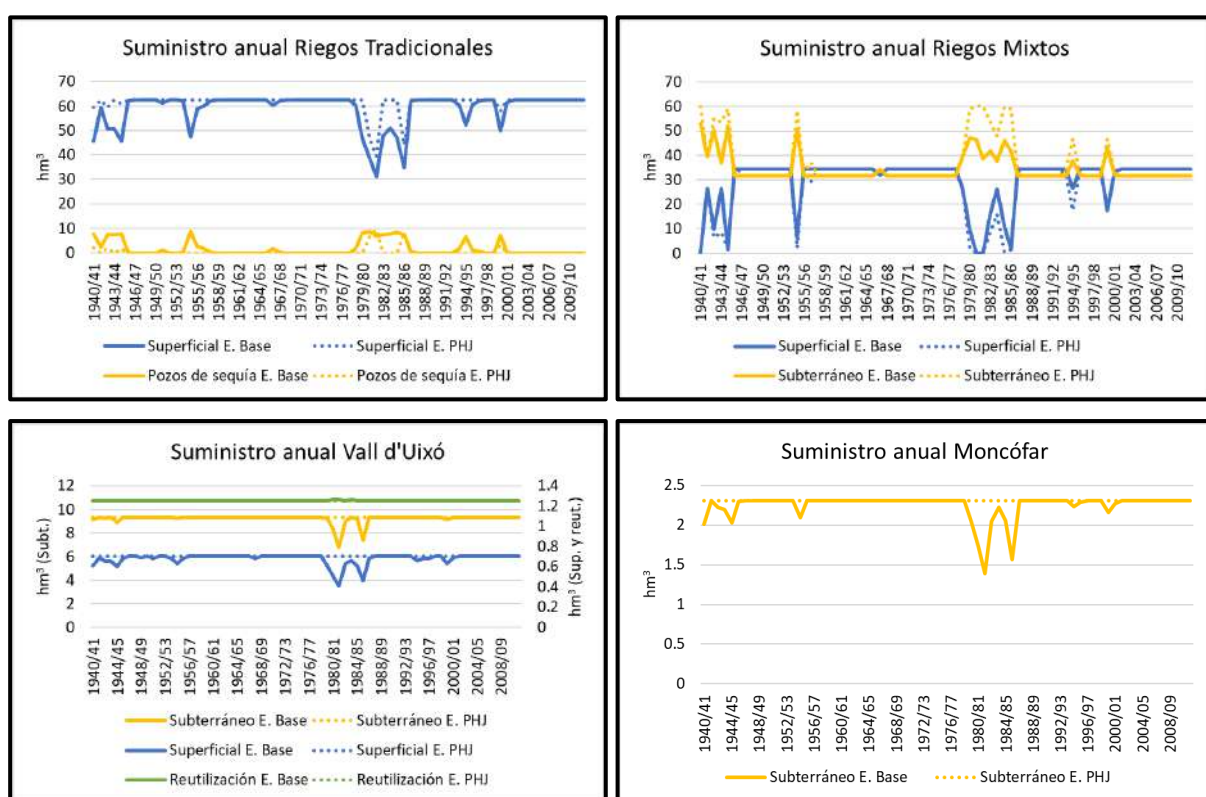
Suministro anual Riegos Tradicionales

70
60
50
40
30
20
10
0

hm³

1940/41 1943/44 1946/47 1949/50 1952/53 1955/56 1958/59 1961/62 1964/65 1967/68 1970/71 1973/74 1976/77 1979/80 1982/83 1985/86 1988/89 1991/92 1994/95 1997/98 2000/01 2003/04 2006/07 2009/10

Superficial E. Base
Superficial E. PHJ
Pozos de sequía E. Base
Pozos de sequía E. PHJ

Suministro anual Riegos Mixtos

70
60
50
40
30
20
10
0

hm³

1940/41 1943/44 1946/47 1949/50 1952/53 1955/56 1958/59 1961/62 1964/65 1967/68 1970/71 1973/74 1976/77 1979/80 1982/83 1985/86 1988/89 1991/92 1994/95 1997/98 2000/01 2003/04 2006/07 2009/10

Superficial E. Base
Superficial E. PHJ
Subterráneo E. Base
Subterráneo E. PHJ

Suministro anual Vall d'Uixó

12
10
8
6
4
2
0

hm³ (Subt.)

1.4
1.2
1
0.8
0.6
0.4
0.2
0

hm³ (Sup. y reut.)

1940/41 1944/45 1948/49 1952/53 1956/57 1960/61 1964/65 1968/69 1972/73 1976/77 1980/81 1984/85 1988/89 1992/93 1996/97 2000/01 2004/05 2008/09

Subterráneo E. Base
Subterráneo E. PHJ
Superficial E. Base
Superficial E. PHJ
Reutilización E. Base
Reutilización E. PHJ

Suministro anual Moncófar

2.5
2
1.5
1
0.5
0

hm³

1940/41 1944/45 1948/49 1952/53 1956/57 1960/61 1964/65 1968/69 1972/73 1976/77 1980/81 1984/85 1988/89 1992/93 1996/97 2000/01 2004/05 2008/09

Subterráneo E. Base
Subterráneo E. PHJ